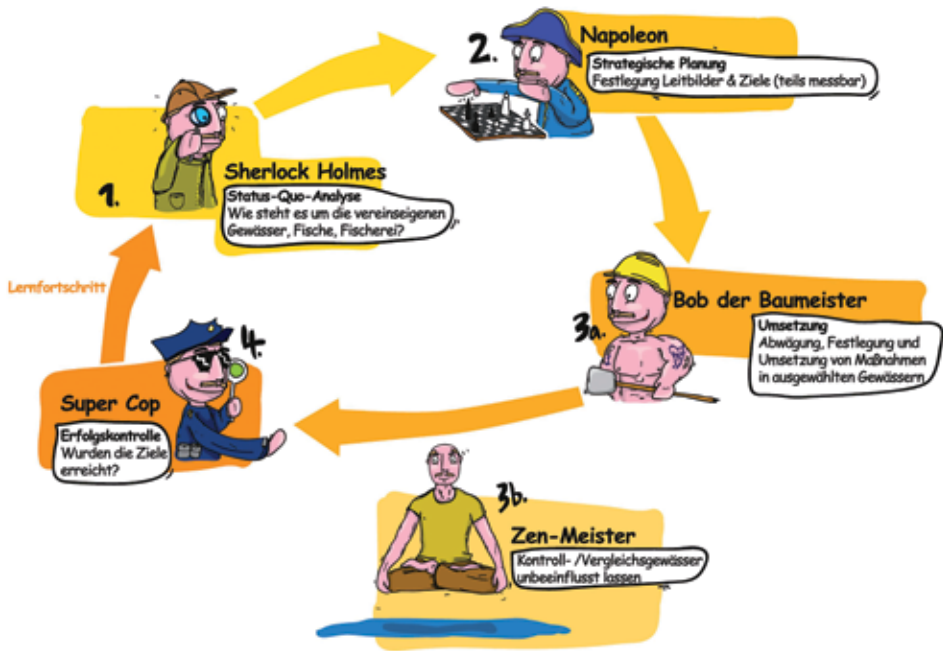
1.

Sherlock Holmes

Status-Quo-Analyse
Wie steht es um die vereinseigenen Gewässer, Fische, Fischerei?

2.

Napoleon

Strategische Planung
Festlegung Leitbilder & Ziele (teils messbar)

3a.

Bob der Baumeister

Umsetzung
Abwägung, Festlegung und Umsetzung von Maßnahmen in ausgewählten Gewässern

3b.

Zen-Meister

Kontroll- /Vergleichsgewässer unbeeinflusst lassen

4.

Super Cop

Erfolgskontrolle
Wurden die Ziele erreicht?

Lernfortschritt